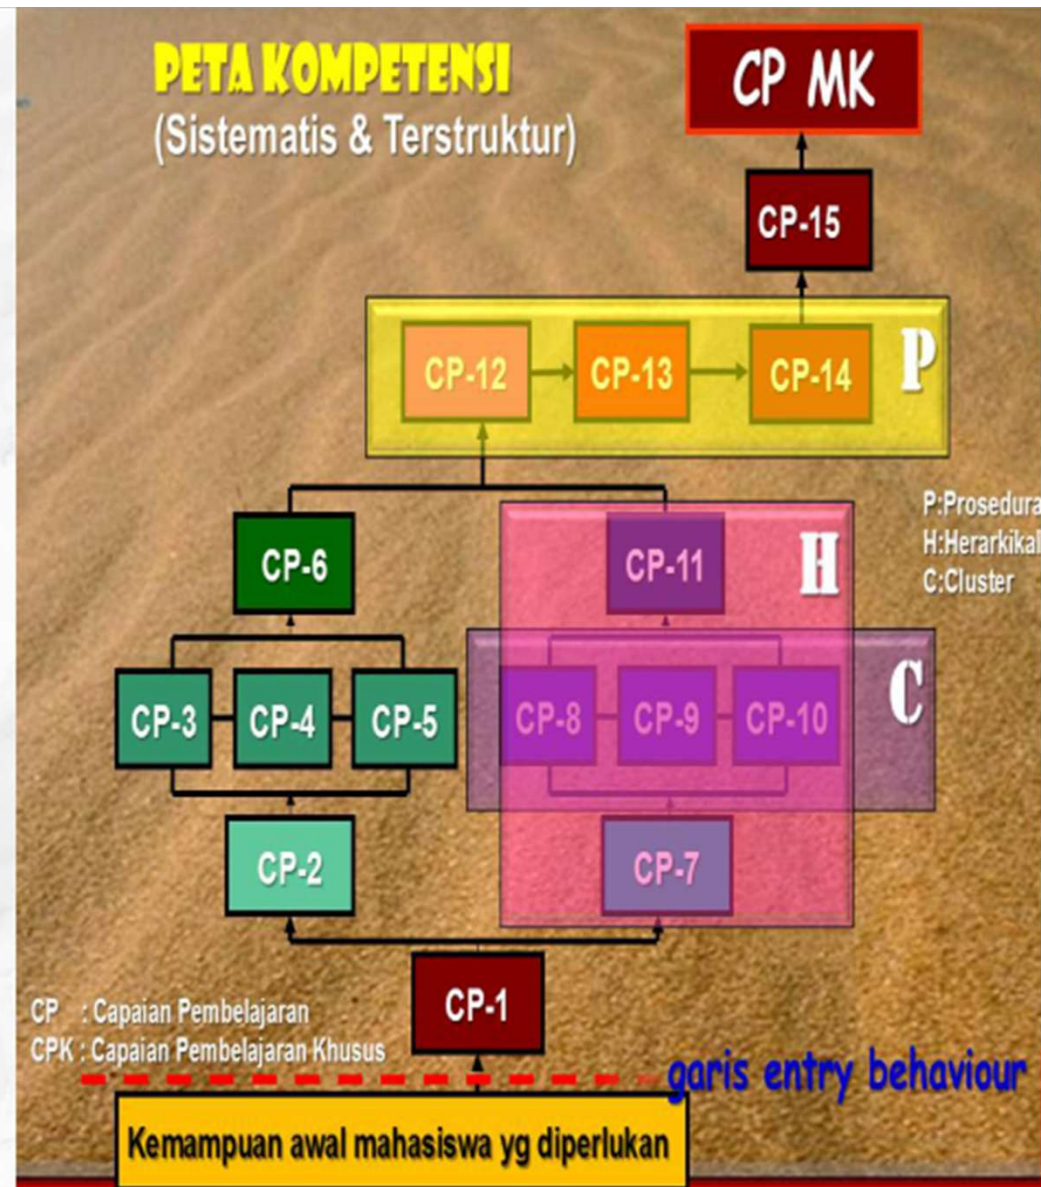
PETA KOMPETENSI
(Sistematis & Terstruktur)

CP MK

CP-15

CP-12
CP-13
CP-14
P

P:Prosedura
H:Herarkikal
C:Cluster

CP-6
CP-11
H

CP-3
CP-4
CP-5
CP-8
CP-9
CP-10
C

CP-2
CP-7

CP-1

CP : Capaian Pembelajaran
CPK : Capaian Pembelajaran Khusus

garis entry behaviour

Kemampuan awal mahasiswa yg diperlukan